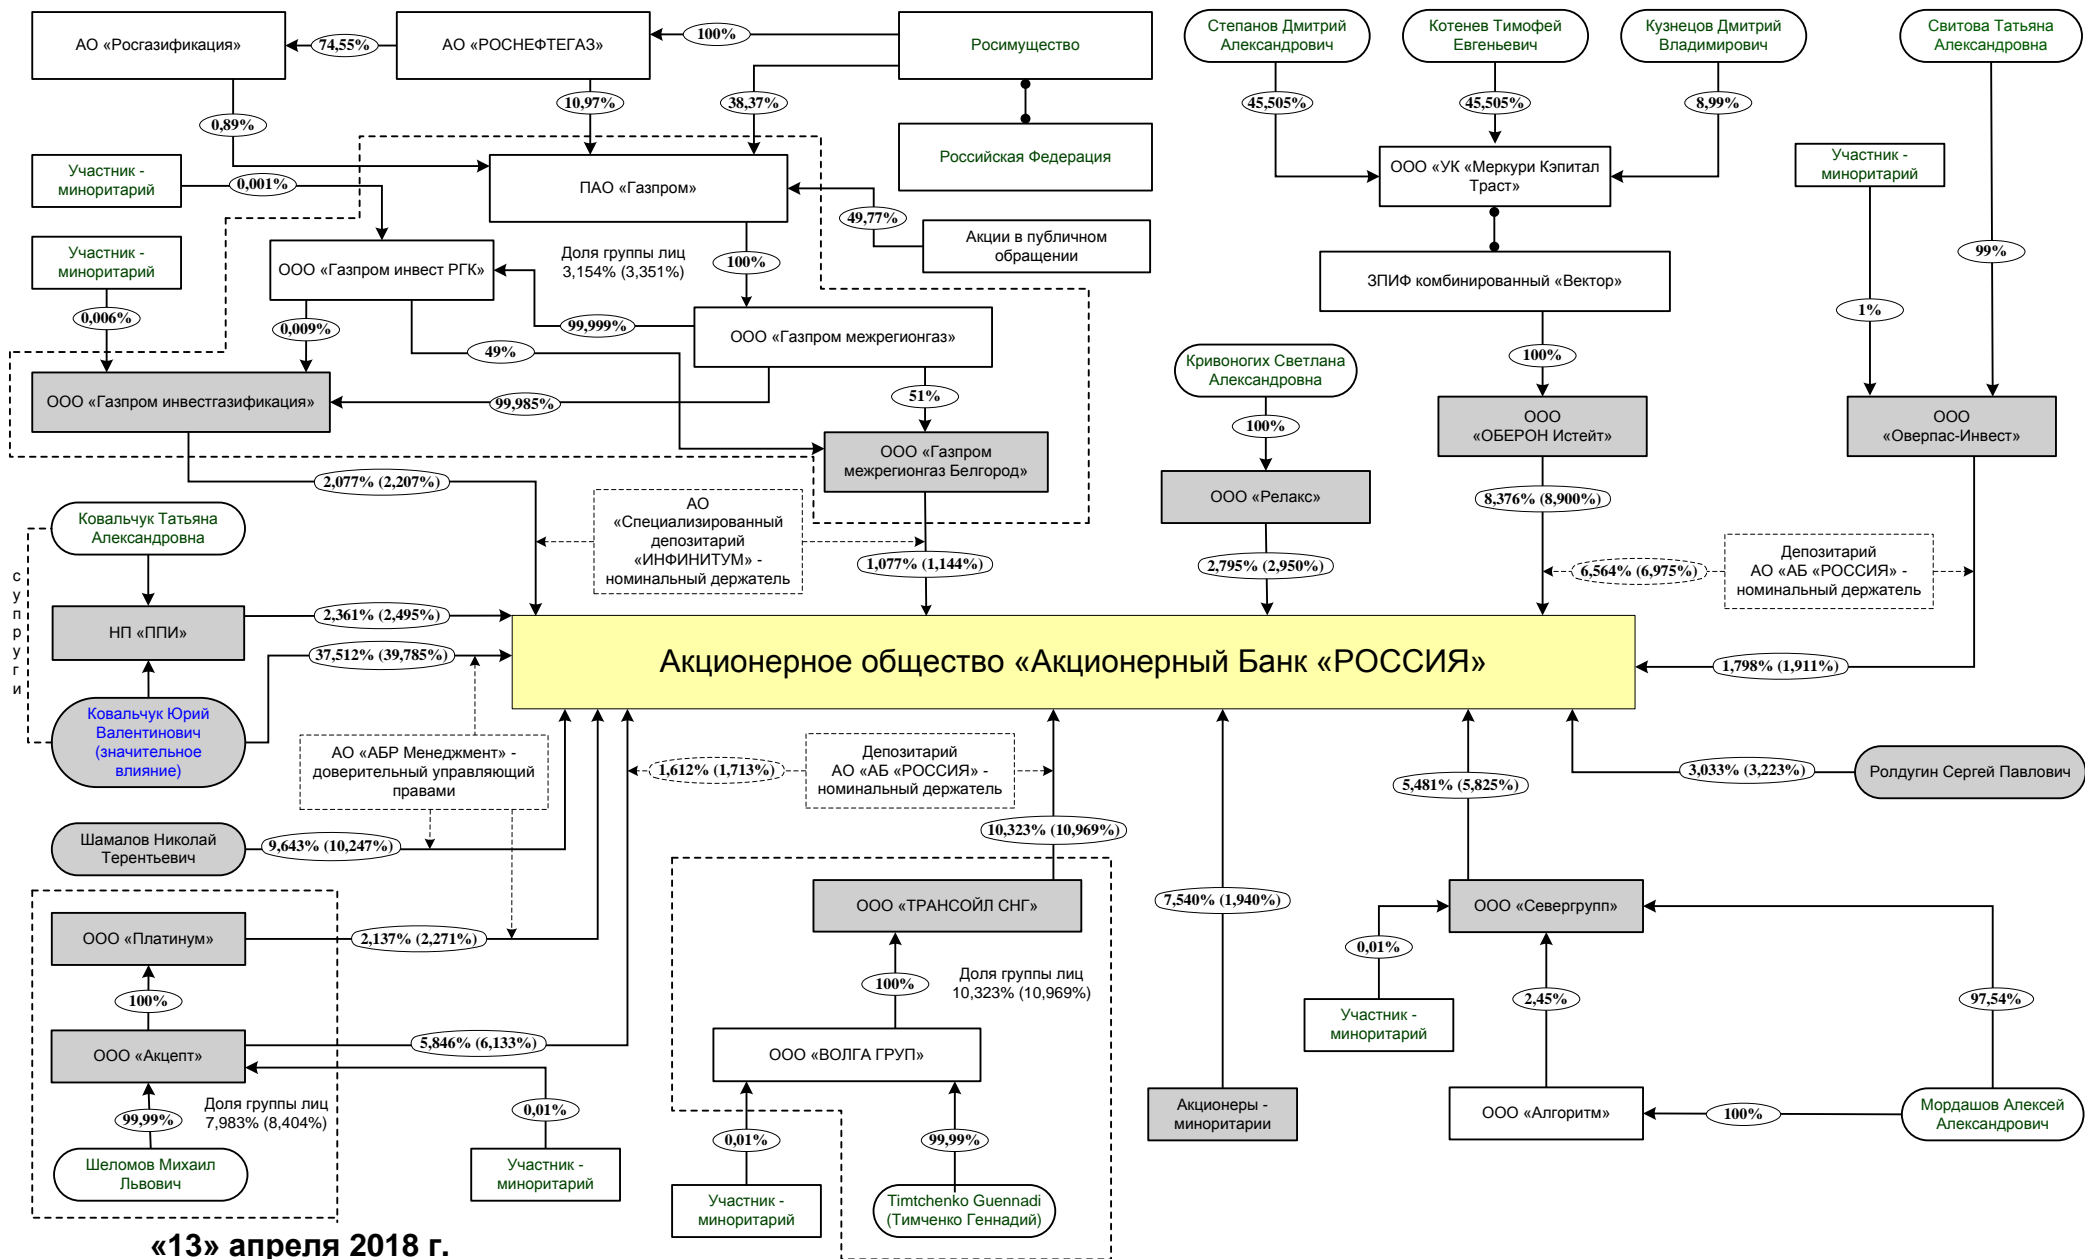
АО «Росгазификация»
74,55%
АО «РОСНЕФТЕГАЗ»
100%
Росимущество
Российская Федерация
0,89%
10,97%
38,37%
Участник - миноритарий
0,001%
ПАО «Газпром»
49,77%
Акции в публичном обращении
Участник - миноритарий
ООО «Газпром инвест РГК»
Доля группы лиц 3,154% (3,351%)
100%
0,006%
0,009%
99,999%
ООО «Газпром межрегионгаз»
49%
ООО «Газпром инвестгазификация»
99,985%
51%
ООО «Газпром межрегионгаз Белгород»
2,077% (2,207%)
АО «Специализированный депозитарий «ИНФИНИТУМ» - номинальный держатель
1,077% (1,144%)
Ковальчук Татьяна Александровна
с у п р у г и
НП «ППИ»
2,361% (2,495%)
37,512% (39,785%)
Ковальчук Юрий Валентинович (значительное влияние)
АО «АБР Менеджмент» - доверительный управляющий правами
1,612% (1,713%)
Депозитарий АО «АБ «РОССИЯ» - номинальный держатель
Шамалов Николай Терентьевич
9,643% (10,247%)
10,323% (10,969%)
ООО «Платинум»
2,137% (2,271%)
100%
ООО «Акцепт»
5,846% (6,133%)
99,99%
Доля группы лиц 7,983% (8,404%)
Шеломов Михаил Львович
0,01%
Участник - миноритарий
ООО «ТРАНСОЙЛ СНГ»
100%
Доля группы лиц 10,323% (10,969%)
ООО «ВОЛГА ГРУП»
0,01%
99,99%
Участник - миноритарий
Timtchenko Guennadi (Тимченко Геннадий)
Степанов Дмитрий Александрович
Котенев Тимофей Евгеньевич
Кузнецов Дмитрий Владимирович
Свитова Татьяна Александровна
45,505%
45,505%
8,99%
ООО «УК «Меркури Кэпитал Траст»
Участник - миноритарий
99%
ЗПИФ комбинированный «Вектор»
1%
100%
Кривоногих Светлана Александровна
100%
ООО «ОБЕРОН Истейт»
ООО «Оверпас-Инвест»
ООО «Релакс»
8,376% (8,900%)
2,795% (2,950%)
6,564% (6,975%)
Депозитарий АО «АБ «РОССИЯ» - номинальный держатель
Акционерное общество «Акционерный Банк «РОССИЯ»
1,798% (1,911%)
3,033% (3,223%)
Ролдугин Сергей Павлович
5,481% (5,825%)
7,540% (1,940%)
ООО «Севергрупп»
0,01%
Участник - миноритарий
2,45%
97,54%
Акционеры - миноритарии
ООО «Алгоритм»
100%
Мордашов Алексей Александрович
«13» апреля 2018 г.